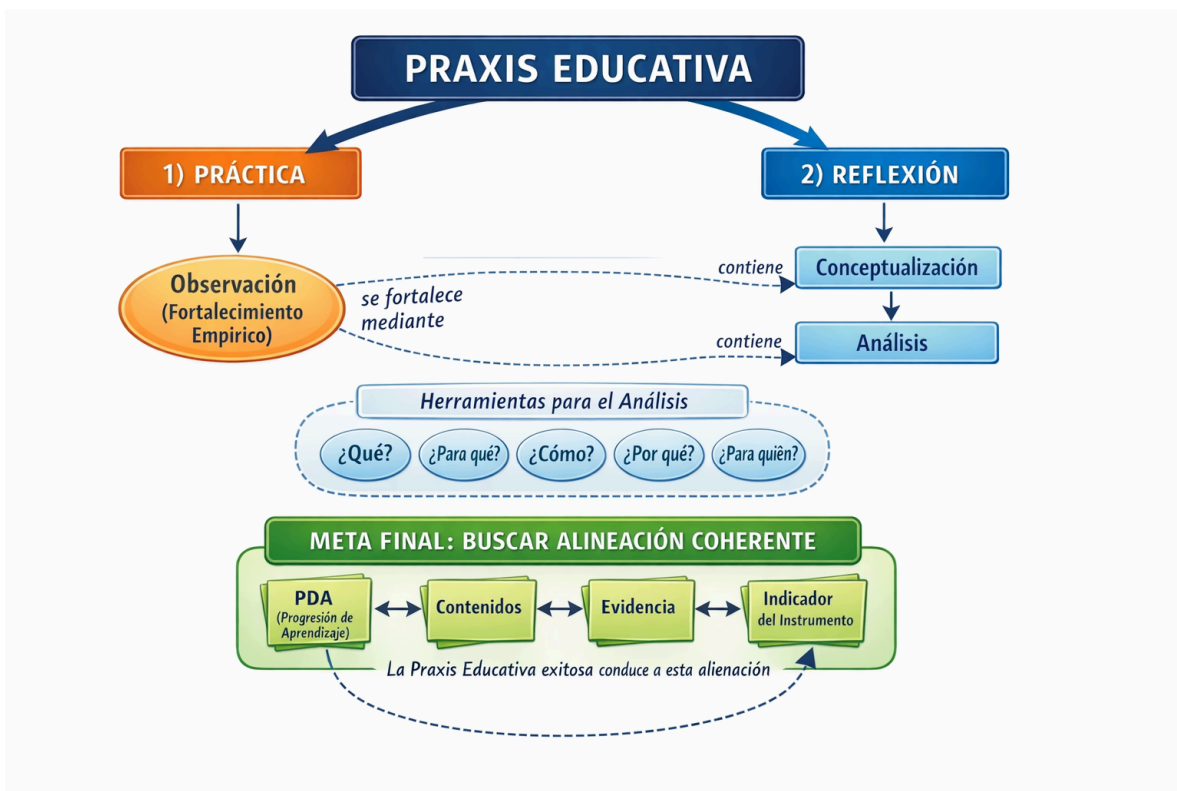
PRAXIS EDUCATIVA

1) PRÁCTICA

2) REFLEXIÓN

Observación (Fortalecimiento Empirico)

se fortalece mediante

contiene

Conceptualización

contiene

Análisis

Herramientas para el Análisis

¿Qué?

¿Para qué?

¿Cómo?

¿Por qué?

¿Para quiên?

META FINAL: BUSCAR ALINEACIÓN COHERENTE

PDA (Progresión de Aprendizaje)

Contenidos

Evidencia

Indicador del Instrumento

La Praxis Educativa exitosa conduce a esta alienación